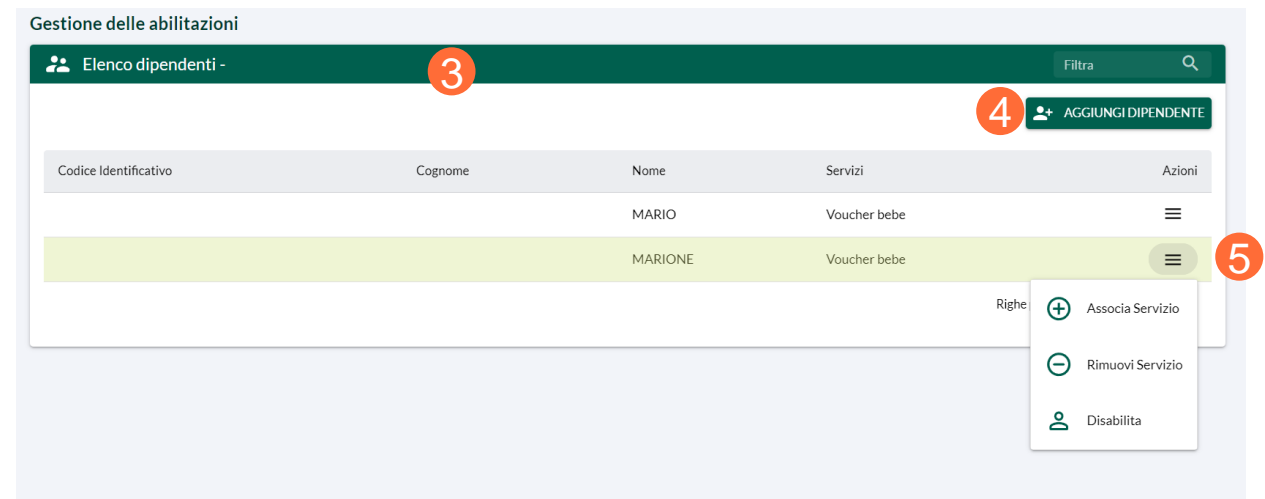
Gestione delle abilitazioni

Elenco dipendenti -

3

Filtra

4

AGGIUNGI DIPENDENTE

| Codice Identificativo | Cognome | Nome | Servizi | Azioni |
|---|---|---|---|---|
| | | MARIO | Voucher bebe | |
| | | MARIONE | Voucher bebe | |

5

Righe

Associa Servizio

Rimuovi Servizio

Disabilita